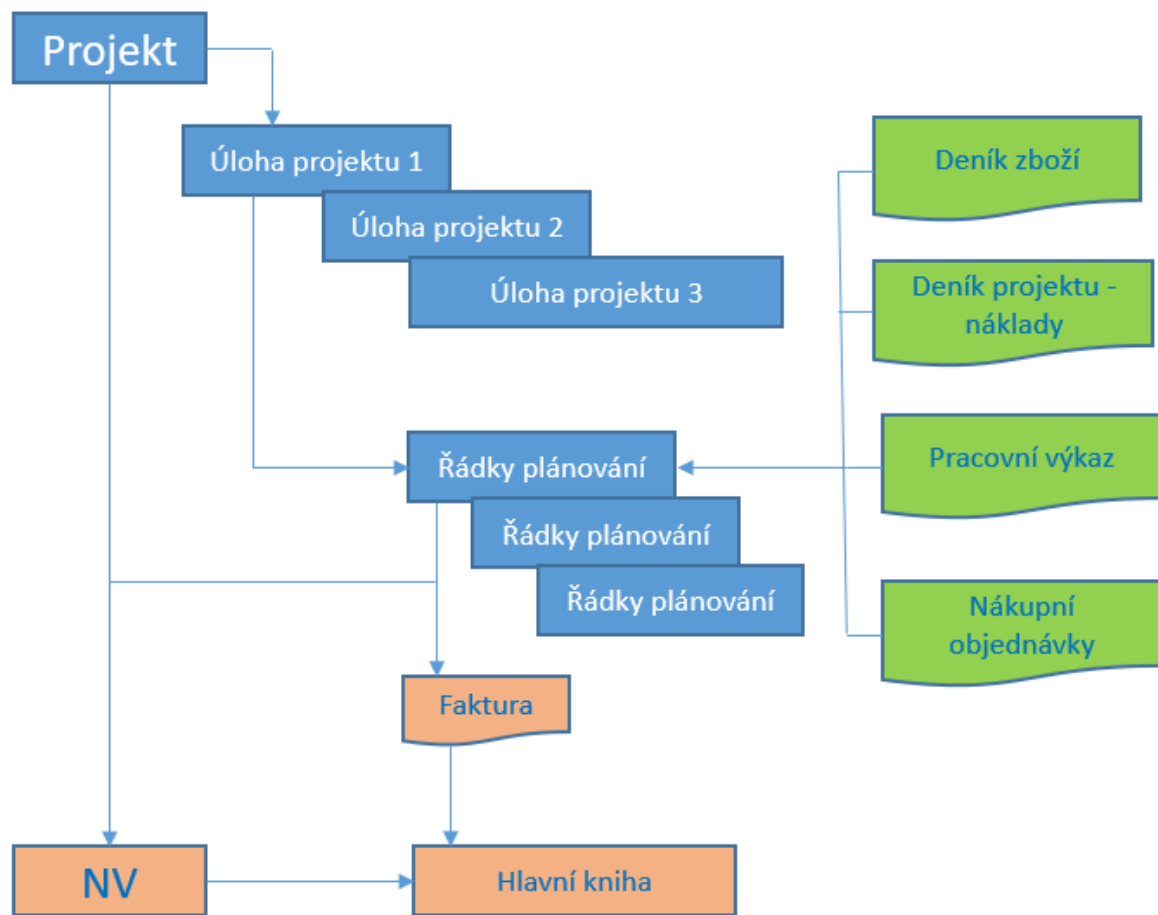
Projekt

Úloha projektu 1

Úloha projektu 2

Úloha projektu 3

Deník zboží

Deník projektu - náklady

Řádky plánování

Pracovní výkaz

Řádky plánování

Řádky plánování

Nákupní objednávky

Faktura

NV

Hlavní kniha